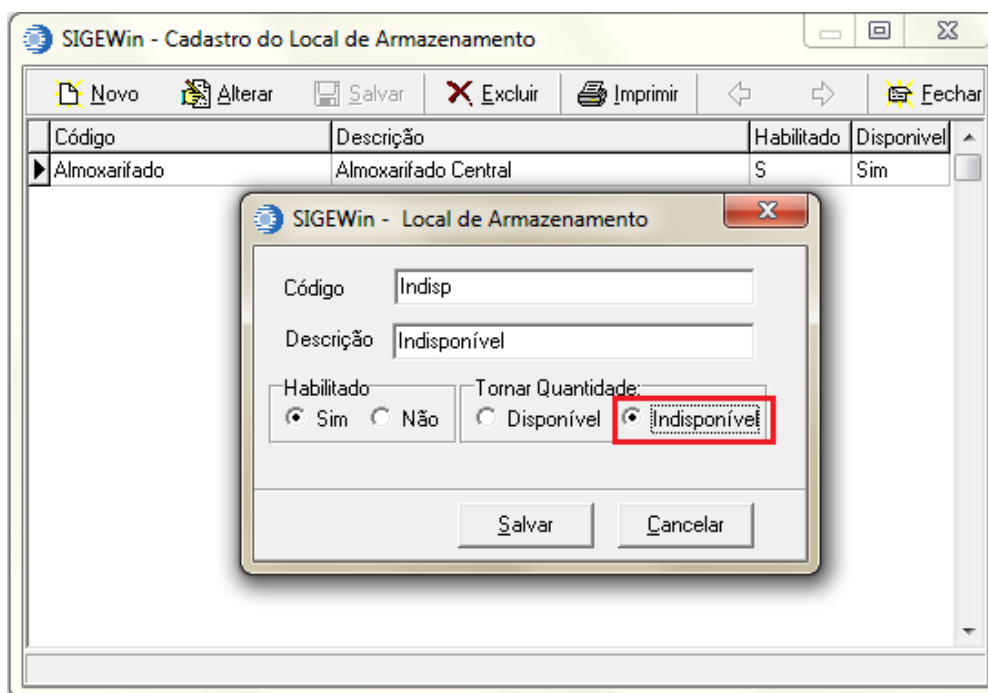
SIGEWin - Cadastro do Local de Armazenamento

Novo Alterar Salvar Excluir Imprimir Fechar

| Código | Descrição | Habilitado | Disponivel |
|---|---|---|---|
| Almoxarifado | Almoxarifado Central | S | Sim |

SIGEWin - Local de Armazenamento

Código Indisp

Descrição Indisponível

Habilitado
Sim Não

Tornar Quantidade:
Disponível Indisponível

Salvar Cancelar